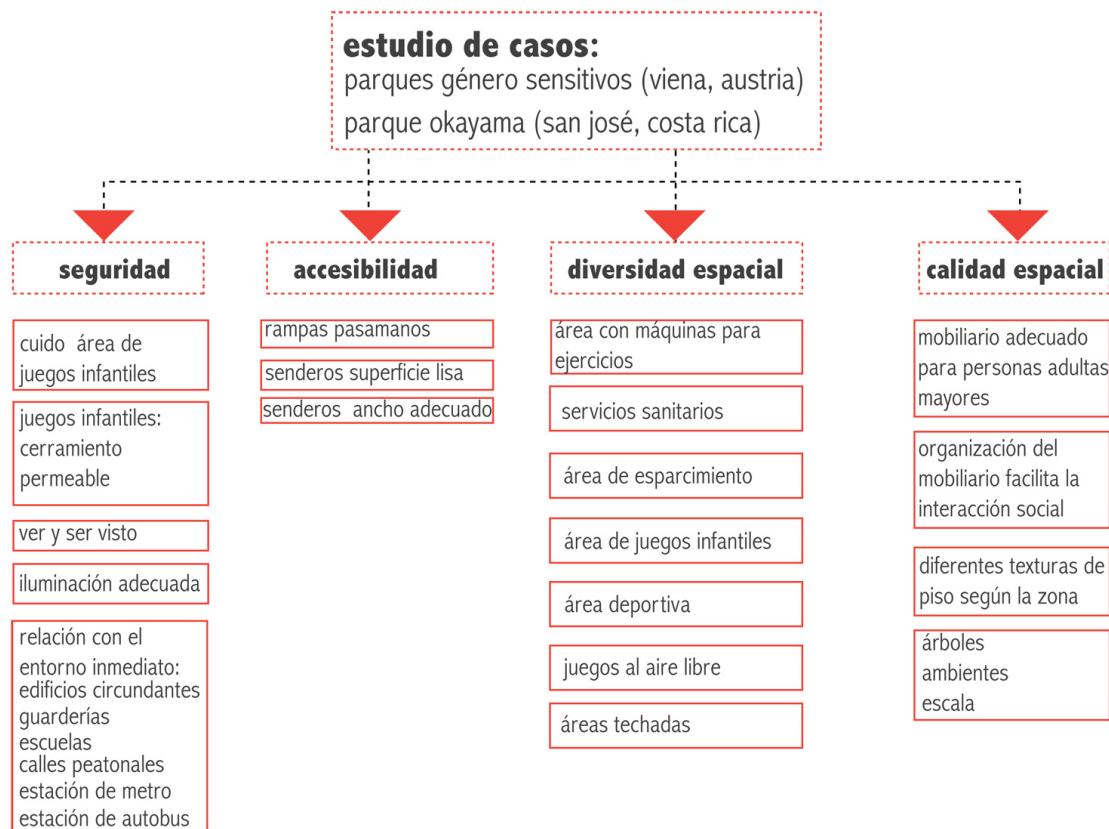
estudio de casos:
parques género sensitivos (viena, austria)
parque okayama (san josé, costa rica)

seguridad

cuido área de juegos infantiles

juegos infantiles: cerramiento permeable

ver y ser visto

iluminación adecuada

relación con el entorno inmediato:
edificios circundantes
guarderías
escuelas
calles peatonales
estación de metro
estación de autobus

accesibilidad

rampas pasamanos

senderos superficie lisa

senderos ancho adecuado

diversidad espacial

área con máquinas para ejercicios

servicios sanitarios

área de esparcimiento

área de juegos infantiles

área deportiva

juegos al aire libre

áreas techadas

calidad espacial

mobiliario adecuado para personas adultas mayores

organización del mobiliario facilita la interacción social

diferentes texturas de piso según la zona

árboles
ambientes
escala